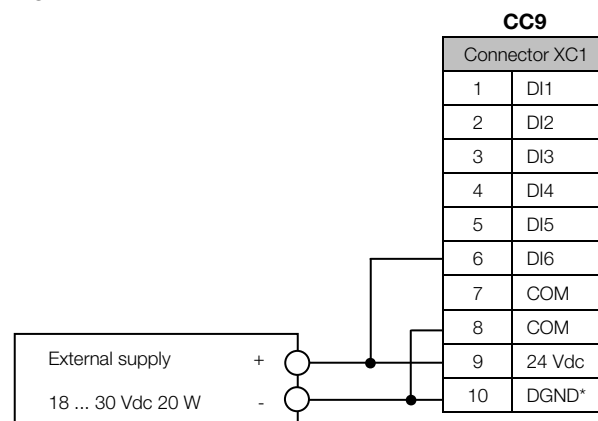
CC9

| Connector XC1 | |
|---|---|
| 1 | DI1 |
| 2 | DI2 |
| 3 | DI3 |
| 4 | DI4 |
| 5 | DI5 |
| 6 | DI6 |
| 7 | COM |
| 8 | COM |
| 9 | 24 Vdc |
| 10 | DGND* |

External supply +
18 ... 30 Vdc 20 W -